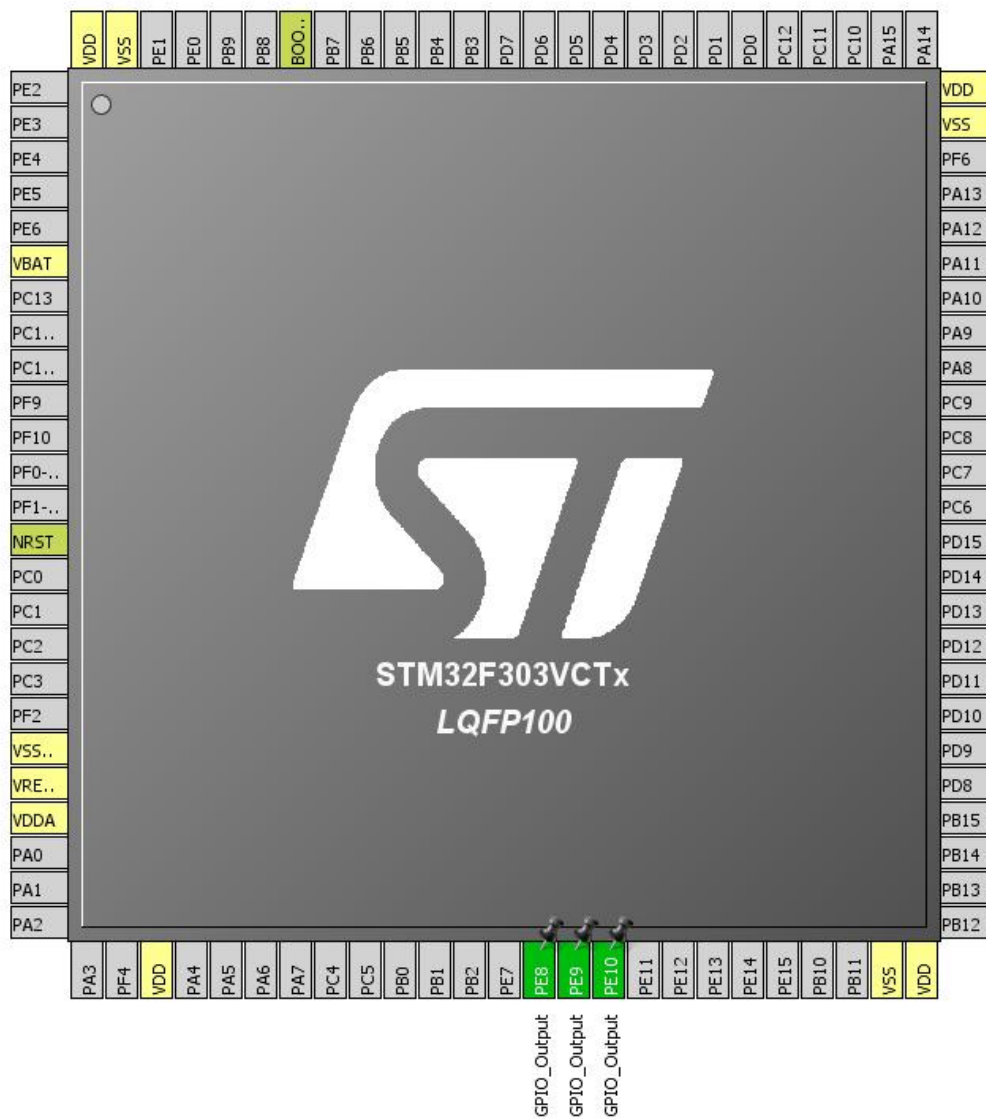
VDD VSS PE1 PE0 PB9 PB8 BOO.. PB7 PB6 PB5 PB4 PB3 PD7 PD6 PD5 PD4 PD3 PD2 PD1 PD0 PC12 PC11 PC10 PA15 PA14

PE2
PE3
PE4
PE5
PE6
VBAT
PC13
PC1..
PC1..
PF9
PF10
PF0-..
PF1-..
NRST
PC0
PC1
PC2
PC3
PF2
VSS..
VRE..
VDDA
PA0
PA1
PA2

STM32F303VCTx
LQFP100

VDD
VSS
PF6
PA13
PA12
PA11
PA10
PA9
PA8
PC9
PC8
PC7
PC6
PD15
PD14
PD13
PD12
PD11
PD10
PD9
PD8
PB15
PB14
PB13
PB12

PA3 PF4 VDD PA4 PA5 PA6 PA7 PC4 PC5 PB0 PB1 PB2 PE7 PE8 PE9 PE10 PE11 PE12 PE13 PE14 PE15 PB10 PB11 VSS VDD

GPIO_Output GPIO_Output GPIO_Output